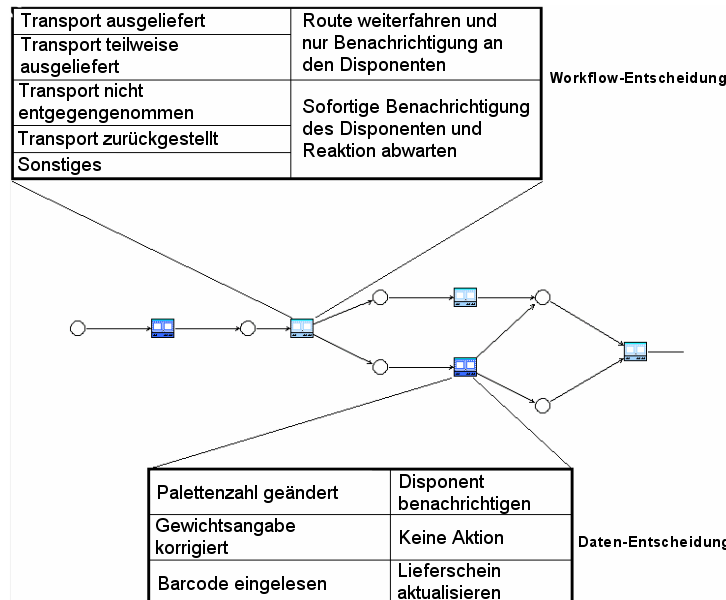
| Transport ausgeliefert | Route weiterfahren und nur Benachrichtigung an den Disponenten |
|---|---|
| Transport teilweise ausgeliefert | |
| Transport nicht entgegengenommen | Sofortige Benachrichtigung des Disponenten und Reaktion abwarten |
| Transport zurückgestellt | |
| Sonstiges | |

Workflow-Entscheidung

| Palettenzahl geändert | Disponent benachrichtigen |
|---|---|
| Gewichtsangabe korrigiert | Keine Aktion |
| Barcode eingelesen | Lieferschein aktualisieren |

Daten-Entscheidung